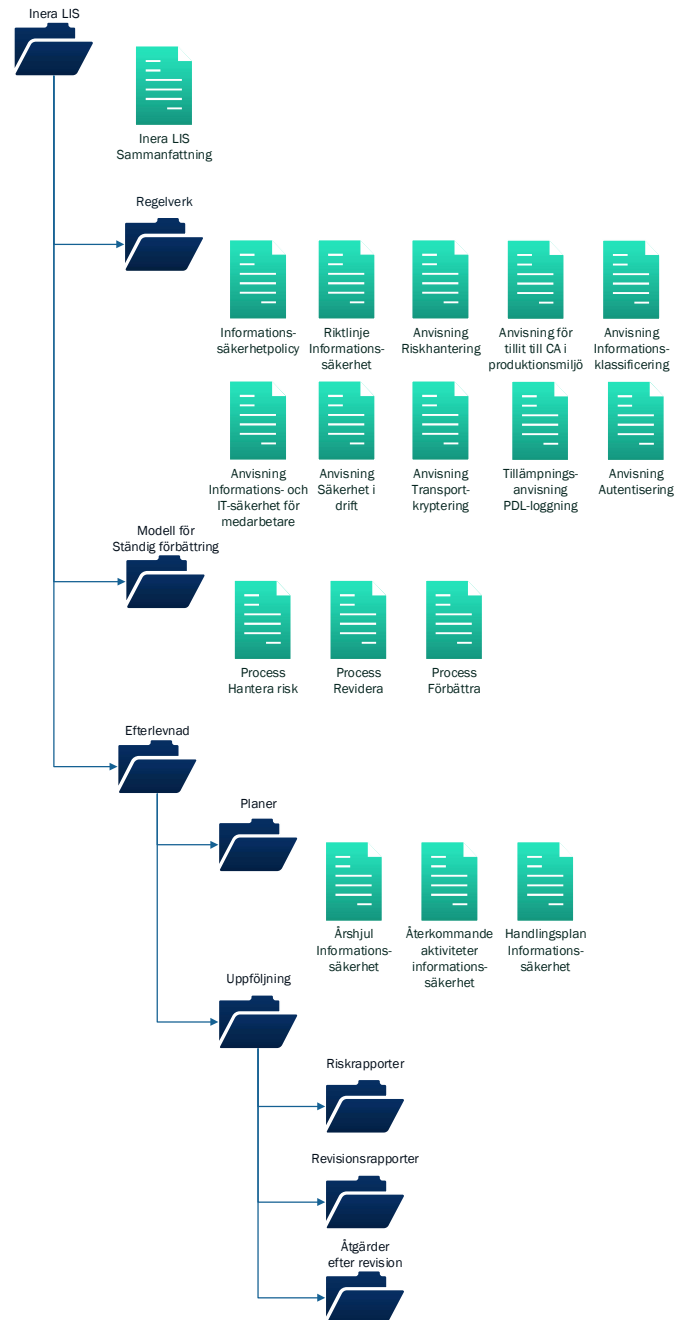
Inera LIS

Inera LIS Sammanfattning

Regelverk

Informationssäkerhetpolicy

Riktlinje Informationssäkerhet

Anvisning Riskhantering

Anvisning för tillit till CA i produktionsmiljö

Anvisning Informationsklassificering

Anvisning Informations- och IT-säkerhet för medarbetare

Anvisning Säkerhet i drift

Anvisning Transportkryptering

Tillämpningsanvisning PDL-loggning

Anvisning Autentisering

Modell för Ständig förbättring

Process Hantera risk

Process Revidera

Process Förbättra

Efterlevnad

Planer

Årshjul Informationssäkerhet

Återkommande aktiviteter informationssäkerhet

Handlingsplan Informationssäkerhet

Uppföljning

Riskrapporter

Revisionsrapporter

Åtgärder efter revision